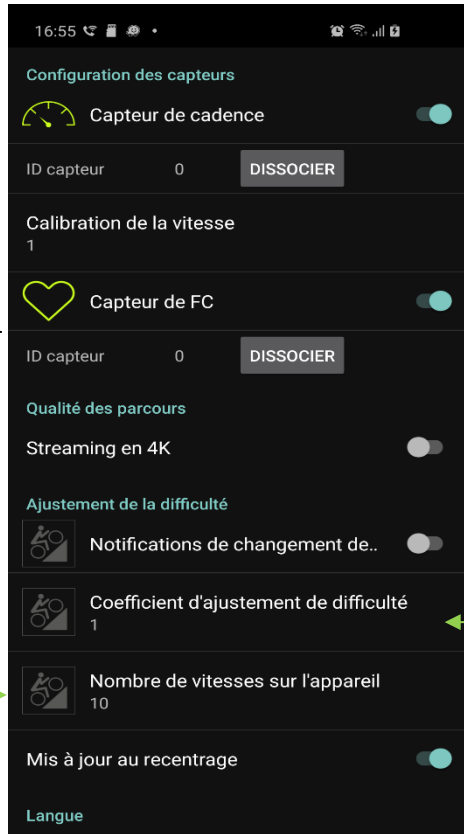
16:55

Configuration des capteurs

Capteur de cadence

ID capteur 0 DISSOCIER

Calibration de la vitesse
1

Capteur de FC

ID capteur 0 DISSOCIER

Qualité des parcours

Streaming en 4K

Ajustement de la difficulté

Notifications de changement de..

Coefficient d'ajustement de difficulté
1

Nombre de vitesses sur l'appareil
10

Mis à jour au recentrage

Langue